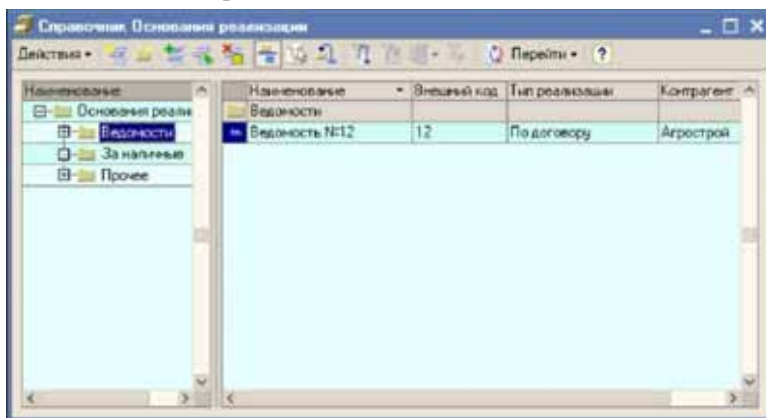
Справочник Основания реализации

Действия • Перейти • ?

Наименование
Основания реали
Ведомости
За наличные
Прочее

| | Наименование | Внешний код | Тип реализации | Контрагент |
|---|---|---|---|---|
| | Ведомости | | | |
| | Ведомость №12 | 12 | По договору | Агрострой |